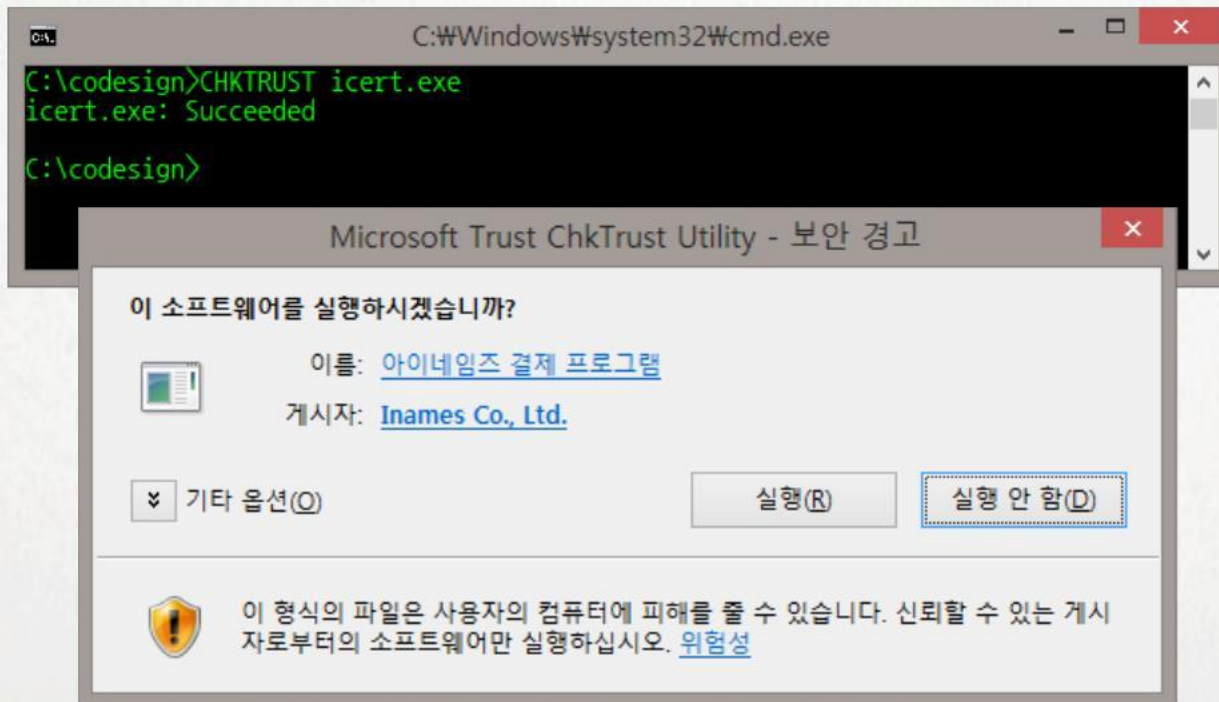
C:\Windows\system32\cmd.exe

C:\codesign>CHKTRUST icert.exe
icert.exe: Succeeded

C:\codesign>

Microsoft Trust ChkTrust Utility - 보안 경고

이 소프트웨어를 실행하시겠습니까?

이름: 아이네임즈 결제 프로그램

게시자: Inames Co., Ltd.

기타 옵션(O)

실행(R)

실행 안 함(D)

이 형식의 파일은 사용자의 컴퓨터에 피해를 줄 수 있습니다. 신뢰할 수 있는 게시자로부터의 소프트웨어만 실행하십시오. 위험성